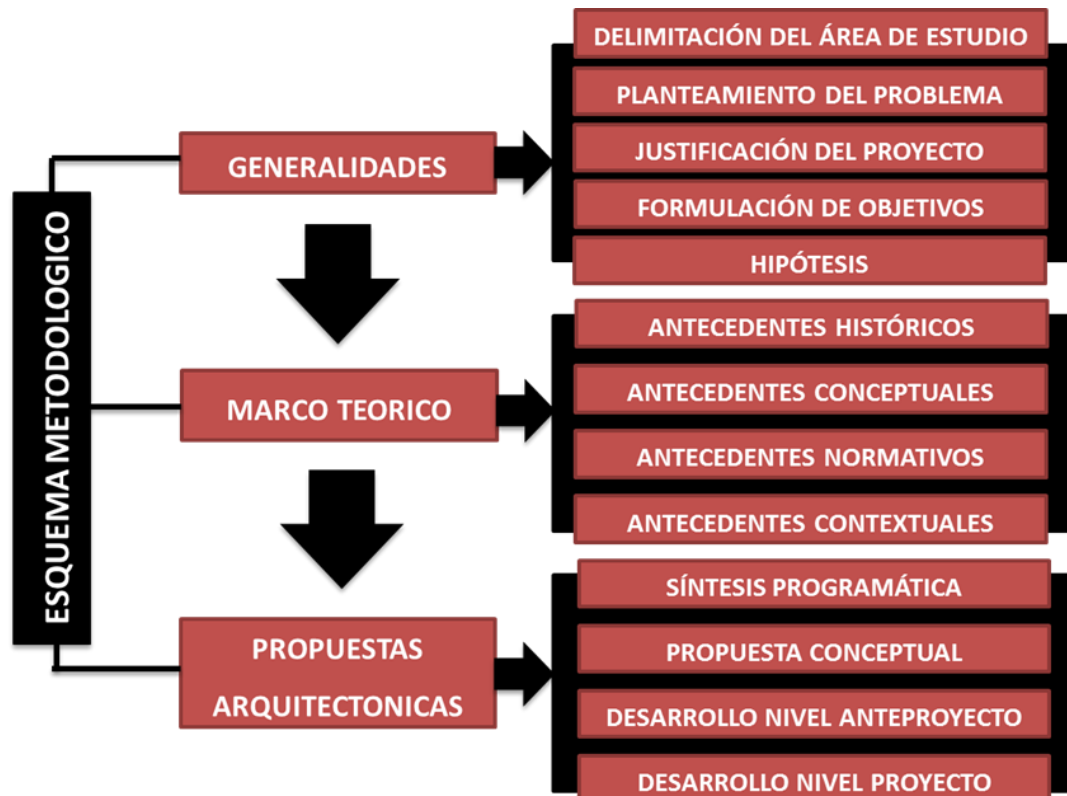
ESQUEMA METODOLOGICO

GENERALIDADES

DELIMITACIÓN DEL ÁREA DE ESTUDIO
PLANTEAMIENTO DEL PROBLEMA
JUSTIFICACIÓN DEL PROYECTO
FORMULACIÓN DE OBJETIVOS
HIPÓTESIS

MARCO TEORICO

ANTECEDENTES HISTÓRICOS
ANTECEDENTES CONCEPTUALES
ANTECEDENTES NORMATIVOS
ANTECEDENTES CONTEXTUALES

PROPUESTAS ARQUITECTONICAS

SÍNTESIS PROGRAMÁTICA
PROPUESTA CONCEPTUAL
DESARROLLO NIVEL ANTEPROYECTO
DESARROLLO NIVEL PROYECTO